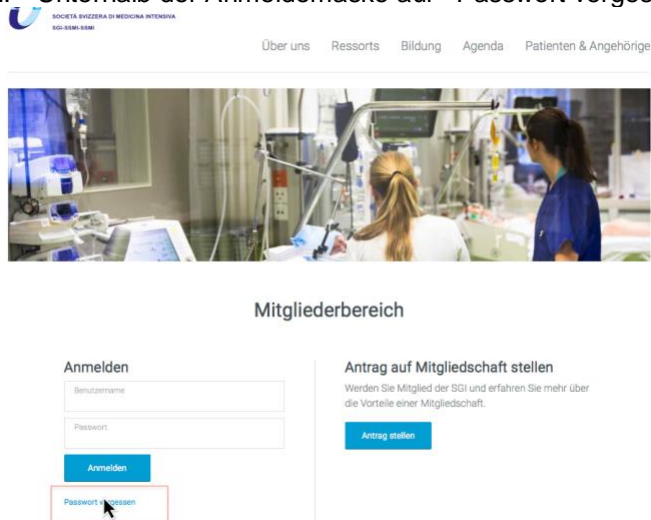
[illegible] unterhalb der Anmeldemaske auf "Passwort verges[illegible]

SOCIETÀ SVIZZERA DI MEDICINA INTENSIVA
SGI-SSMI-SSMI

Über uns Ressorts Bildung Agenda Patienten & Angehörige

Mitgliederbereich

Anmelden

Benutzername

Passwort

Anmelden

Passwort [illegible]essen

Antrag auf Mitgliedschaft stellen

Werden Sie Mitglied der SGI und erfahren Sie mehr über die Vorteile einer Mitgliedschaft.

Antrag stellen